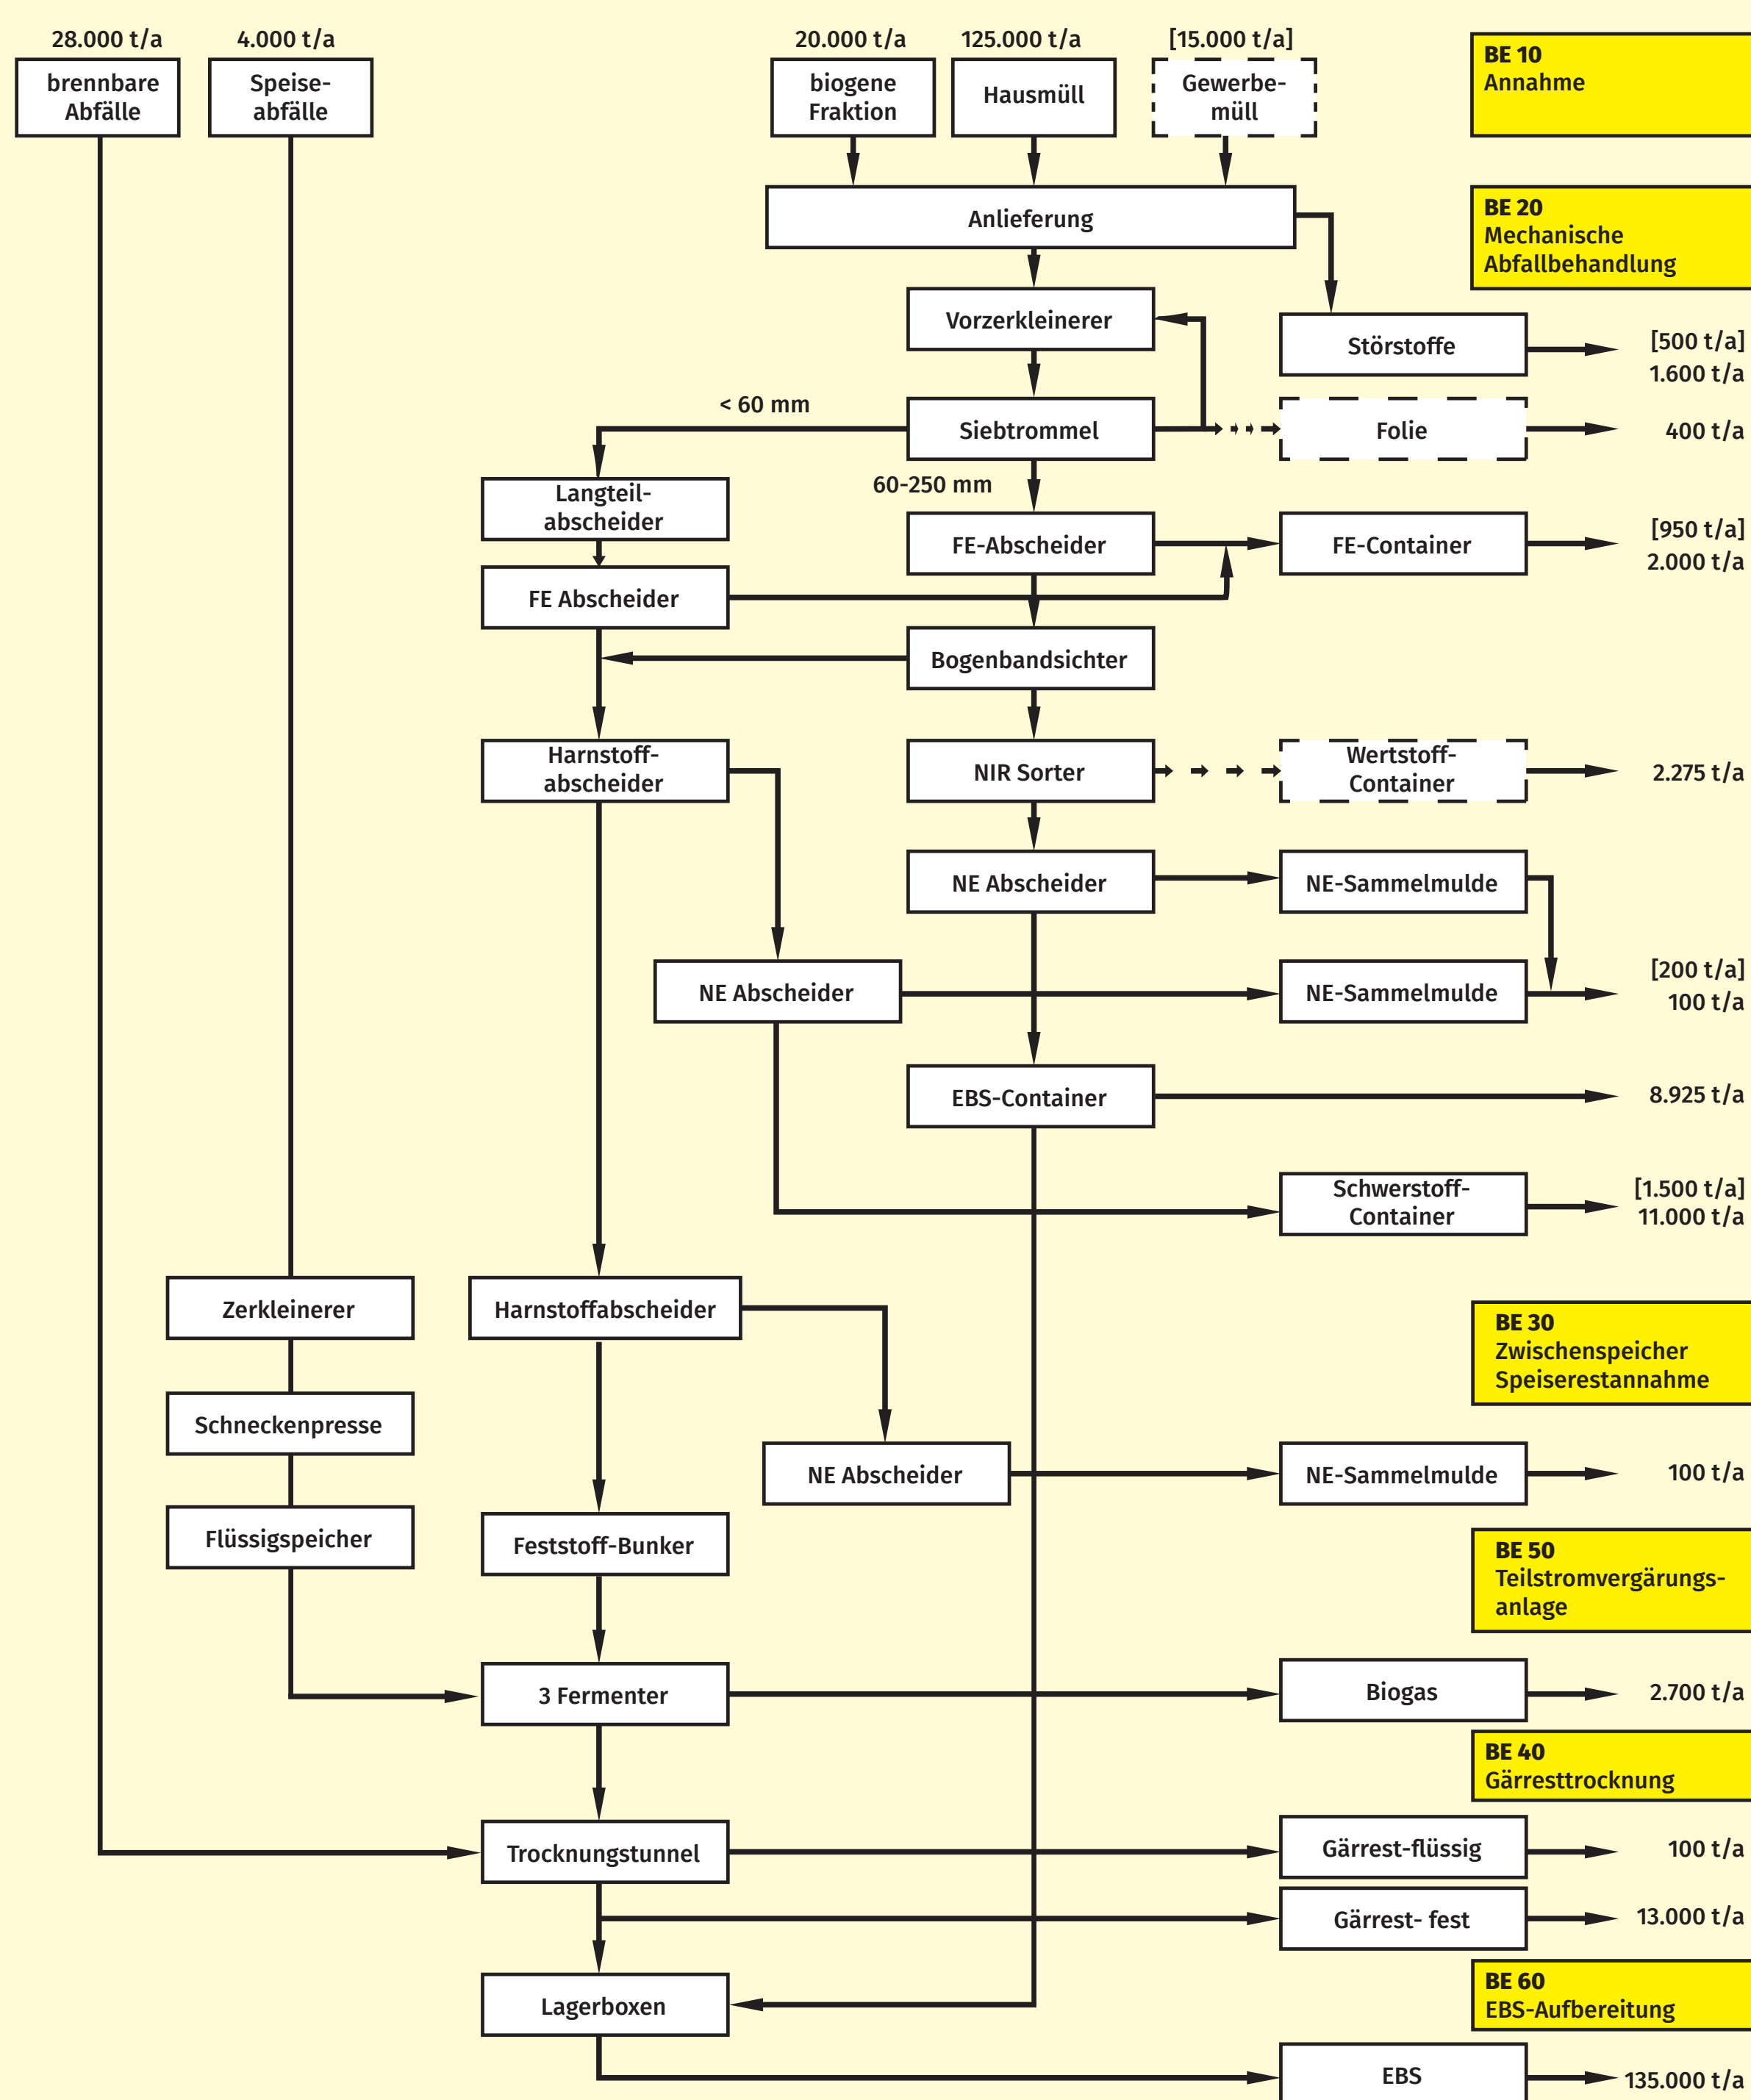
28.000 t/a
brennbare Abfälle

4.000 t/a
Speiseabfälle

20.000 t/a
biogene Fraktion

125.000 t/a
Hausmüll

[15.000 t/a]
Gewerbemüll

BE 10
Annahme

Anlieferung

BE 20
Mechanische Abfallbehandlung

Vorzerkleinerer

Störstoffe

[500 t/a]
1.600 t/a

< 60 mm

Siebtrommel

Folie

400 t/a

Langteilabscheider

60-250 mm

FE-Abscheider

FE-Container

[950 t/a]
2.000 t/a

FE Abscheider

Bogenbandsichter

Harnstoffabscheider

NIR Sorter

Wertstoff-Container

2.275 t/a

NE Abscheider

NE-Sammelmulde

NE Abscheider

NE-Sammelmulde

[200 t/a]
100 t/a

EBS-Container

8.925 t/a

Schwerstoff-Container

[1.500 t/a]
11.000 t/a

Zerkleinerer

Harnstoffabscheider

BE 30
Zwischenspeicher Speiserestannahme

Schneckenpresse

NE Abscheider

NE-Sammelmulde

100 t/a

Flüssigspeicher

Feststoff-Bunker

BE 50
Teilstromvergärungsanlage

3 Fermenter

Biogas

2.700 t/a

BE 40
Gärresttrocknung

Trocknungstunnel

Gärrest-flüssig

100 t/a

Gärrest- fest

13.000 t/a

BE 60
EBS-Aufbereitung

Lagerboxen

EBS

135.000 t/a